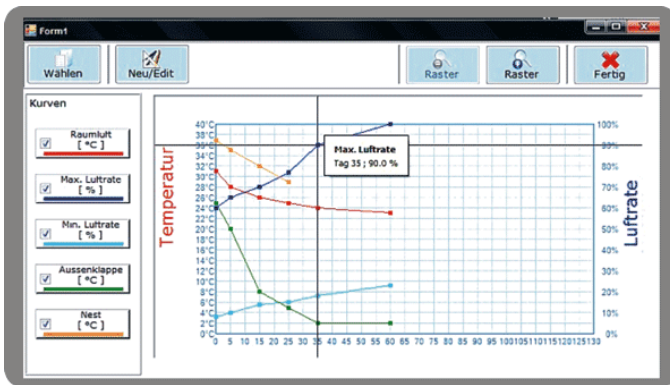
Form1

Wählen
Neu/Edit
Raster
Raster
Fertig

Kurven

Raumluft [ °C ]
Max. Luftrate [ % ]
Min. Luftrate [ % ]
Aussenklappe [ °C ]
Nest [ °C ]

Temperatur
Luftrate

Max. Luftrate
Tag 35 ; 90.0 %

40°C
38°C
36°C
34°C
32°C
30°C
28°C
26°C
24°C
22°C
20°C
18°C
16°C
14°C
12°C
10°C
8°C
6°C
4°C
2°C
0°C

100%
90%
80%
70%
60%
50%
40%
30%
20%
10%
0%

0 5 10 15 20 25 30 35 40 45 50 55 60 65 70 75 80 85 90 95 100 105 110 115 120 125 130